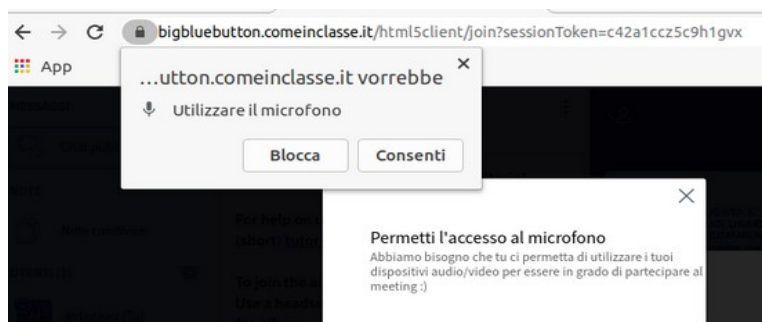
bigbluebutton.comeinclasse.it/html5client/join?sessionToken=c42a1ccz5c9h1gvx

App

...utton.comeinclasse.it vorrebbe

Utilizzare il microfono

Blocca

Consenti

For help on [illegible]

(short) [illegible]

To join the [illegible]

Use a headse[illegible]

Permetti l'accesso al microfono

Abbiamo bisogno che tu ci permetta di utilizzare i tuoi dispositivi audio/video per essere in grado di partecipare al meeting :)